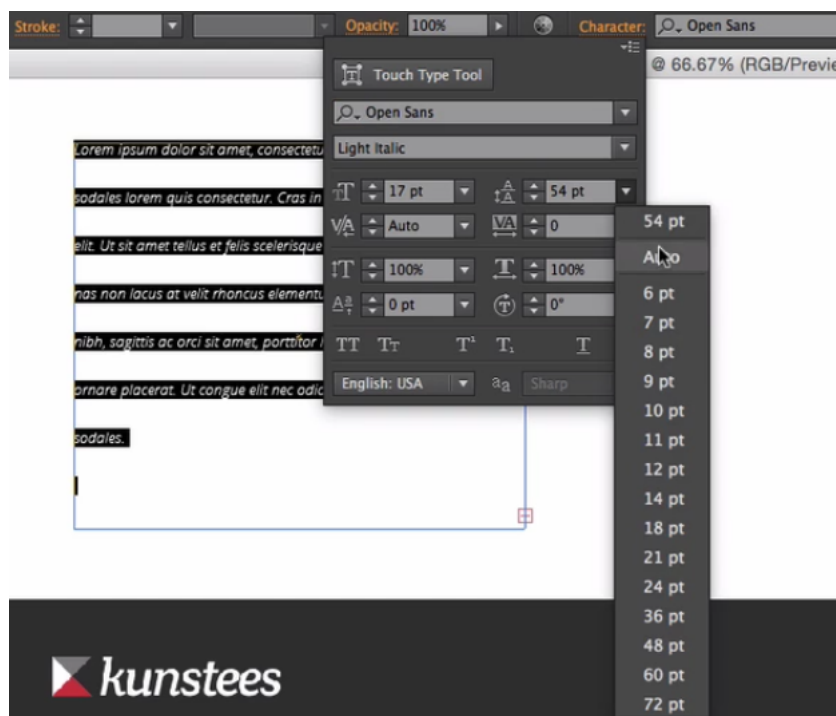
Stroke: Opacity: 100% Character: Open Sans

@ 66.67% (RGB/Previe

Touch Type Tool

Open Sans

Light Italic

17 pt 54 pt

Auto 0

100% 100%

0 pt 0°

TT Tr T¹ T₁ T

English: USA aa Sharp

54 pt
Auto
6 pt
7 pt
8 pt
9 pt
10 pt
11 pt
12 pt
14 pt
18 pt
21 pt
24 pt
36 pt
48 pt
60 pt
72 pt

Lorem ipsum dolor sit amet, consectetu

sodales lorem quis consectetur. Cras in

elit. Ut sit amet tellus et felis scelerisque

nas non lacus at velit rhoncus elementu

nibh, sagittis ac orci sit amet, porttitor i

ornare placerat. Ut congue elit nec odic

sodales.

kunstees